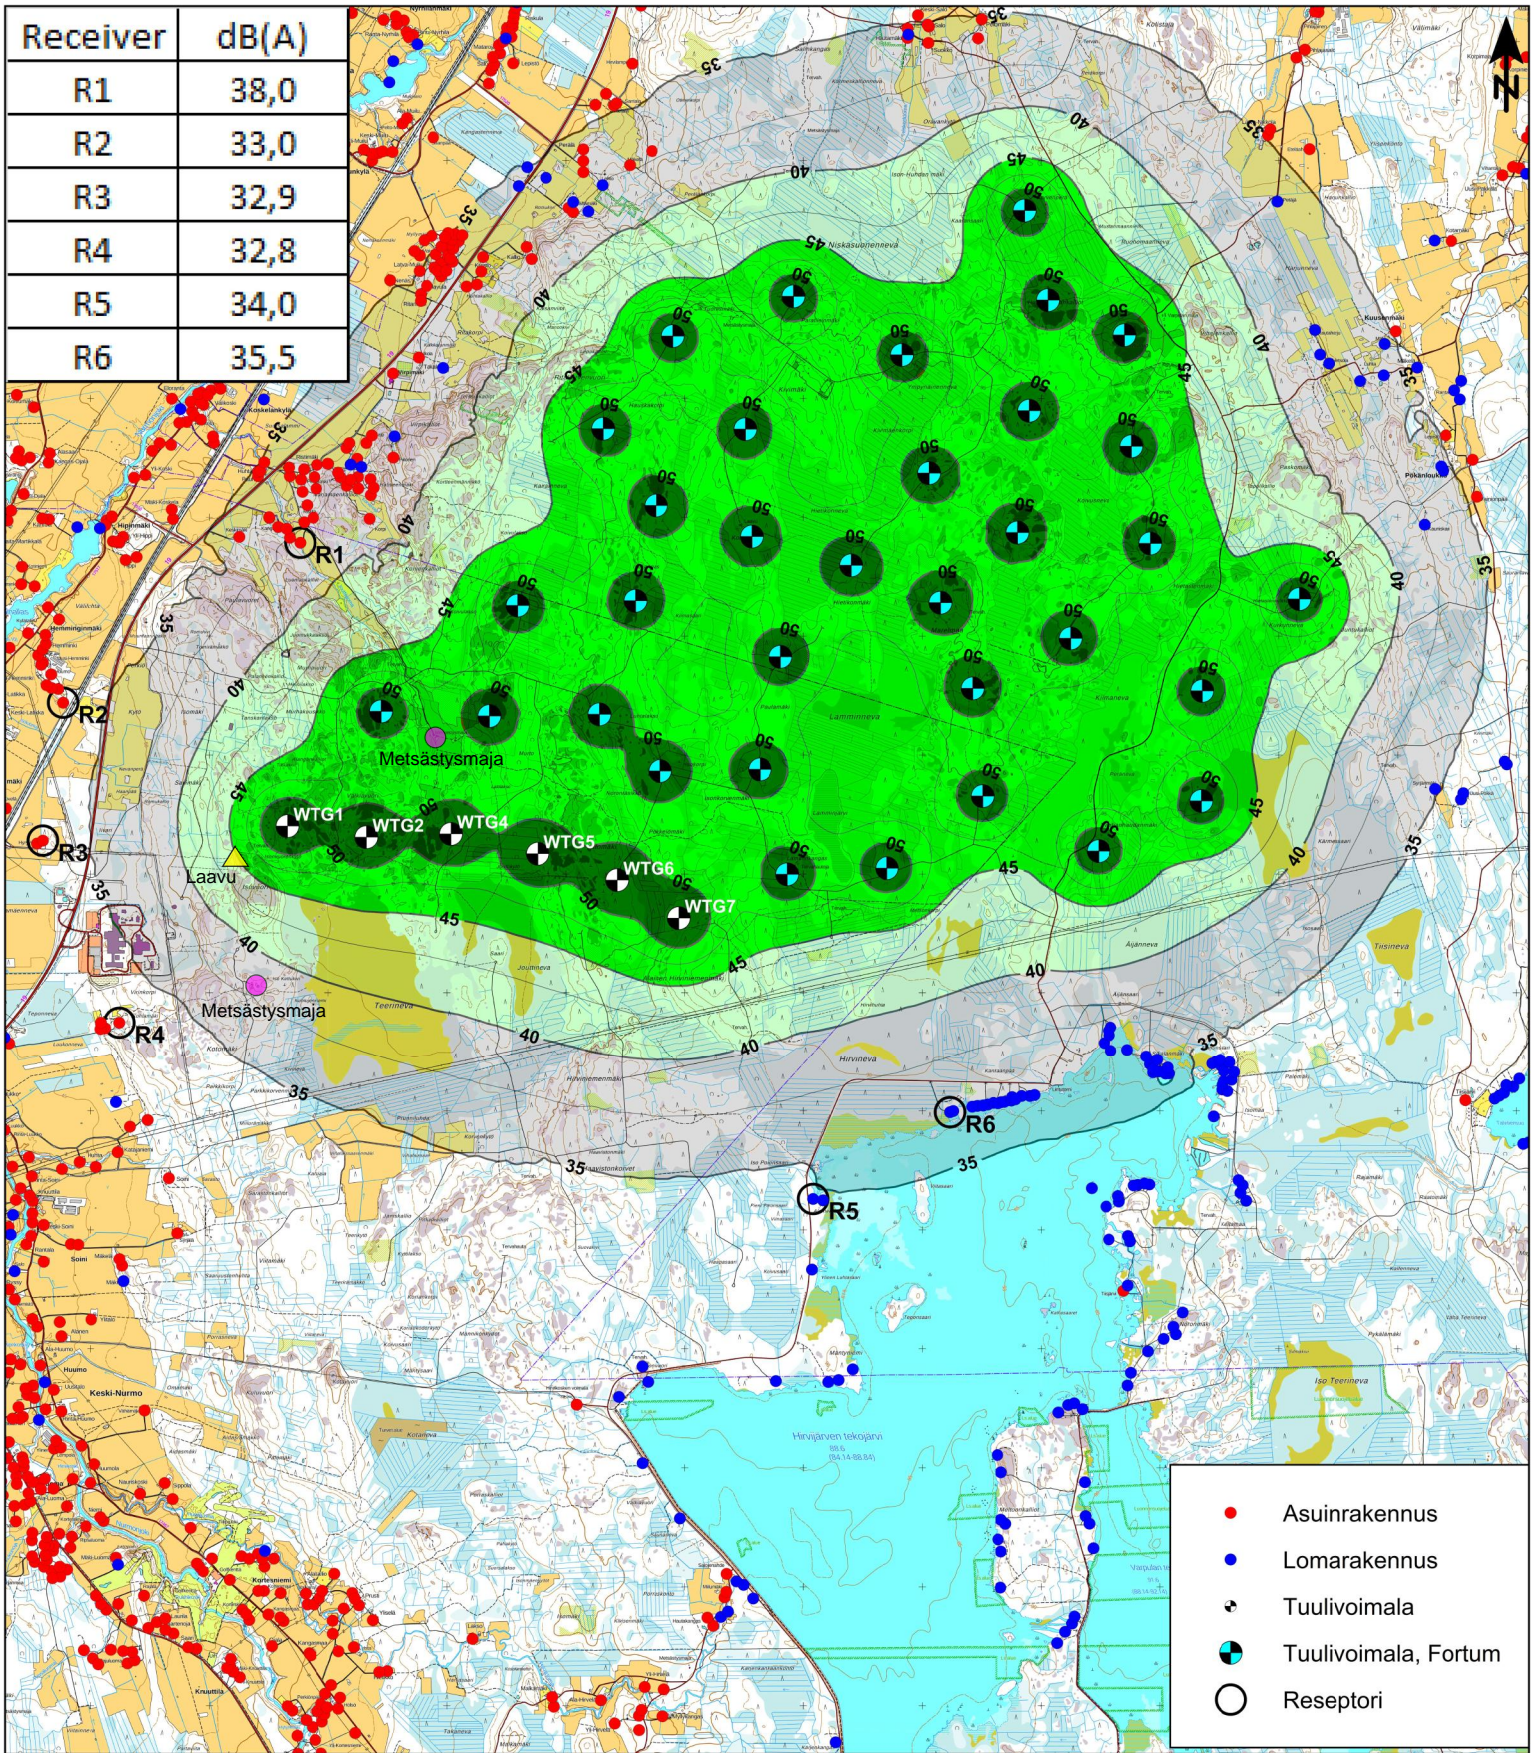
| Receiver | dB(A) |
|---|---|
| R1 | 38,0 |
| R2 | 33,0 |
| R3 | 32,9 |
| R4 | 32,8 |
| R5 | 34,0 |
| R6 | 35,5 |

N

35
40
45
50
50
50
50
50
50
50
50
50
50
50
50
50
50
50
50
50
50
50
50
50
50
50
50
50
50
50
50
45
40
35
35
35
40
45
R1
R2
R3
R4
R5
R6
35
40
45
Metsästysmaja
WTG1
WTG2
WTG4
WTG5
WTG6
WTG7
Laavu
50
50
45
35
40
Metsästysmaja
40
40
45
40
35
35
35
45
40
45
40
35
35
35

Asuinrakennus
Lomarakennus
Tuulivoimala
Tuulivoimala, Fortum
Reseptori